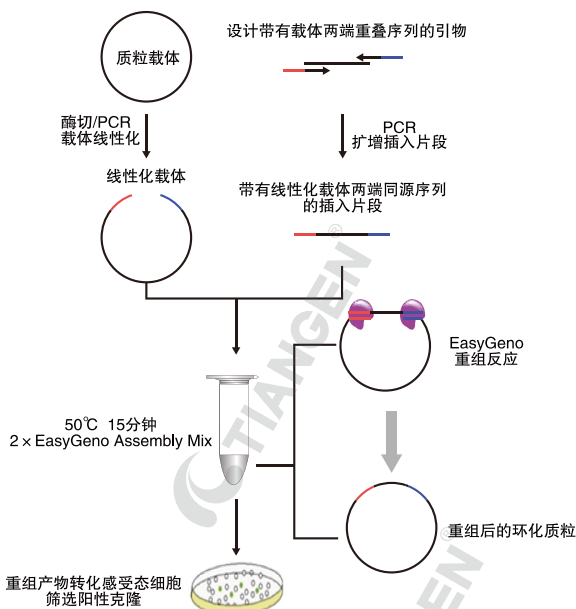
质粒载体

设计带有载体两端重叠序列的引物

酶切/PCR
载体线性化

PCR
扩增插入片段

线性化载体

带有线性化载体两端同源序列
的插入片段

TIANGEN®

EasyGeno
重组反应

50℃ 15分钟
2 × EasyGeno Assembly Mix

重组后的环化质粒

重组产物转化感受态细胞
筛选阳性克隆